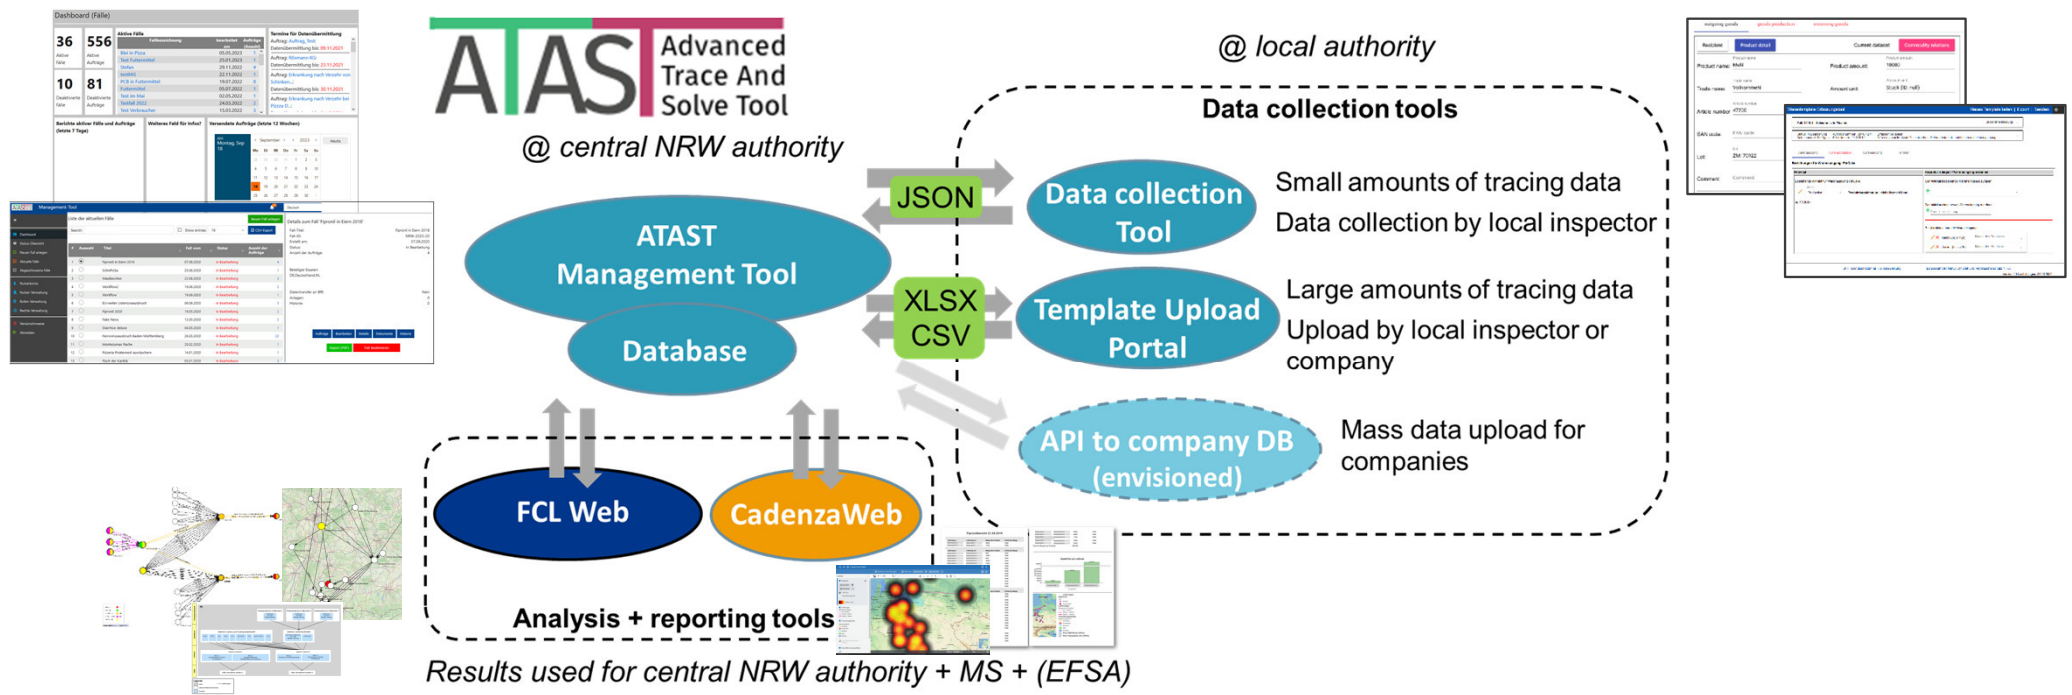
ATAST Advanced Trace And Solve Tool

@ central NRW authority

@ local authority

Data collection tools

JSON

Data collection Tool

Small amounts of tracing data
Data collection by local inspector

ATAST Management Tool

Database

XLSX
CSV

Template Upload Portal

Large amounts of tracing data
Upload by local inspector or company

API to company DB (envisioned)

Mass data upload for companies

FCL Web

CadenzaWeb

Analysis + reporting tools

Results used for central NRW authority + MS + (EFSA)

Dashboard (Fälle)

36 Aktive Fälle
556 Aktive Aufträge
10 Deaktivierte Fälle
81 Deaktivierte Aufträge

Aktive Fälle

Termine für Datenübermittlung

Berichte aktiver Fälle und Aufträge (letzte 7 Tage)

Weiteres Feld für Infos?

Verwendete Aufträge (letzte 12 Wochen)

Management Tool

Liste der aktuellen Fälle

Product name

Trade names

Article number

Lot

Comment

Product amount

Amount unit

Product detail

Current dataset

Commodity relations